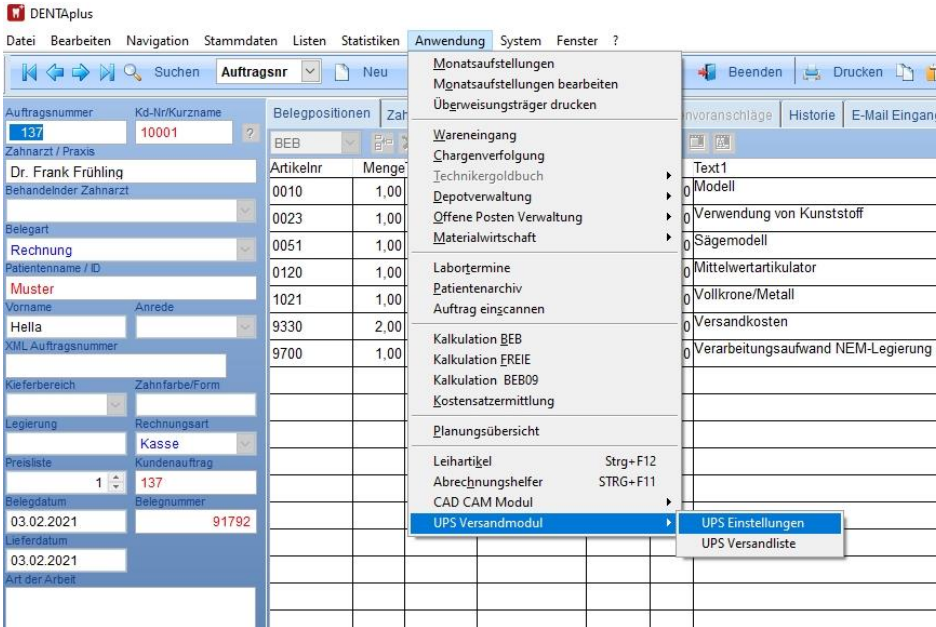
DENTAplus

Datei Bearbeiten Navigation Stammdaten Listen Statistiken Anwendung System Fenster ?

Suchen Auftragsnr Neu Beenden Drucken

Auftragsnummer Kd-Nr/Kurzname
137 10001 ?
Zahnarzt / Praxis
Dr. Frank Frühling
Behandelnder Zahnarzt
Belegart
Rechnung
Patientenname / ID
Muster
Vorname Anrede
Hella
XML Auftragsnummer
Kieferbereich Zahnfarbe/Form
Legierung Rechnungsart
Kasse
Preisliste Kundenauftrag
1 137
Belegdatum Belegnummer
03.02.2021 91792
Lieferdatum
03.02.2021
Art der Arbeit

Belegpositionen Zah nvoranschläge Historie E-Mail Eingang

BEB

| Artikelnr | Menge | Text1 |
|---|---|---|
| 0010 | 1,00 | Modell |
| 0023 | 1,00 | Verwendung von Kunststoff |
| 0051 | 1,00 | Sägemodell |
| 0120 | 1,00 | Mittelwertartikulator |
| 1021 | 1,00 | Vollkrone/Metall |
| 9330 | 2,00 | Versandkosten |
| 9700 | 1,00 | Verarbeitungsaufwand NEM-Legierung |

Monatsaufstellungen
Monatsaufstellungen bearbeiten
Überweisungsträger drucken
Wareneingang
Chargenverfolgung
Technikergoldbuch
Depotverwaltung
Offene Posten Verwaltung
Materialwirtschaft
Labortermine
Patientenarchiv
Auftrag einscannen
Kalkulation BEB
Kalkulation FREIE
Kalkulation BEB09
Kostensatzermittlung
Planungsübersicht
Leihartikel Strg+F12
Abrechnungshelfer STRG+F11
CAD CAM Modul
UPS Versandmodul

UPS Einstellungen
UPS Versandliste